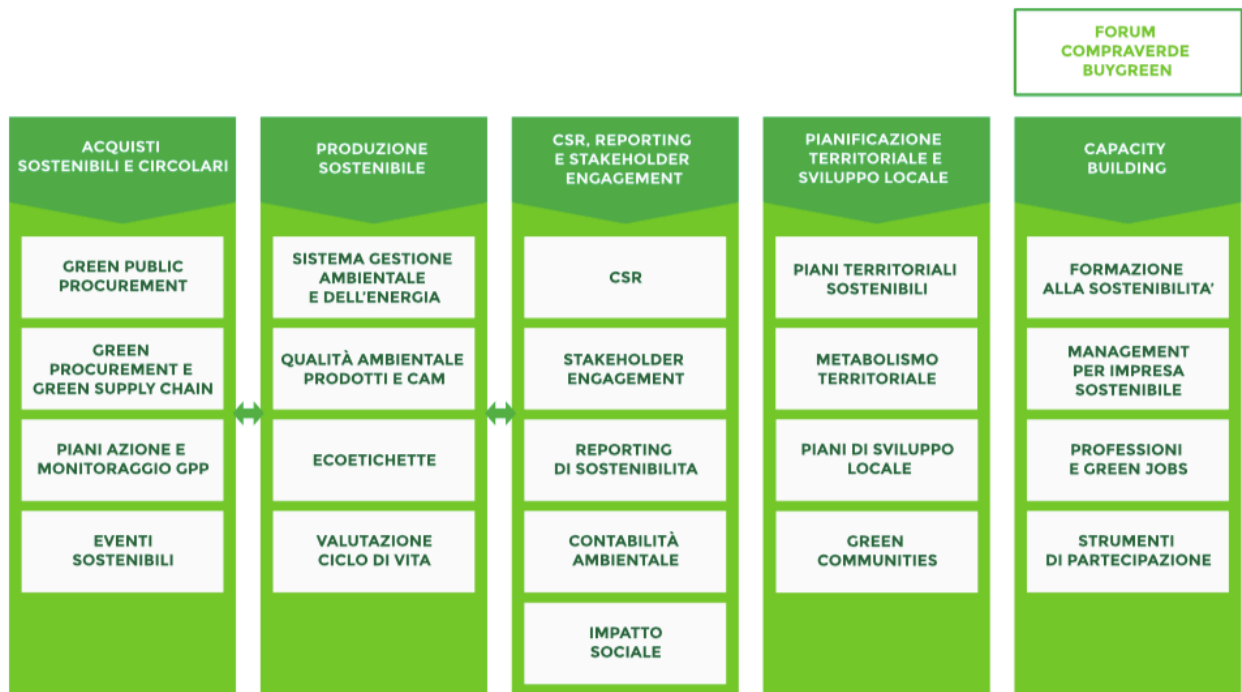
FORUM COMPRAVERDE BUYGREEN

ACQUISTI SOSTENIBILI E CIRCOLARI

GREEN PUBLIC PROCUREMENT

GREEN PROCUREMENT E GREEN SUPPLY CHAIN

PIANI AZIONE E MONITORAGGIO GPP

EVENTI SOSTENIBILI

PRODUZIONE SOSTENIBILE

SISTEMA GESTIONE AMBIENTALE E DELL'ENERGIA

QUALITÀ AMBIENTALE PRODOTTI E CAM

ECOETICHETTE

VALUTAZIONE CICLO DI VITA

CSR, REPORTING E STAKEHOLDER ENGAGEMENT

CSR

STAKEHOLDER ENGAGEMENT

REPORTING DI SOSTENIBILITA

CONTABILITÀ AMBIENTALE

IMPATTO SOCIALE

PIANIFICAZIONE TERRITORIALE E SVILUPPO LOCALE

PIANI TERRITORIALI SOSTENIBILI

METABOLISMO TERRITORIALE

PIANI DI SVILUPPO LOCALE

GREEN COMMUNITIES

CAPACITY BUILDING

FORMAZIONE ALLA SOSTENIBILITA'

MANAGEMENT PER IMPRESA SOSTENIBILE

PROFESSIONI E GREEN JOBS

STRUMENTI DI PARTECIPAZIONE